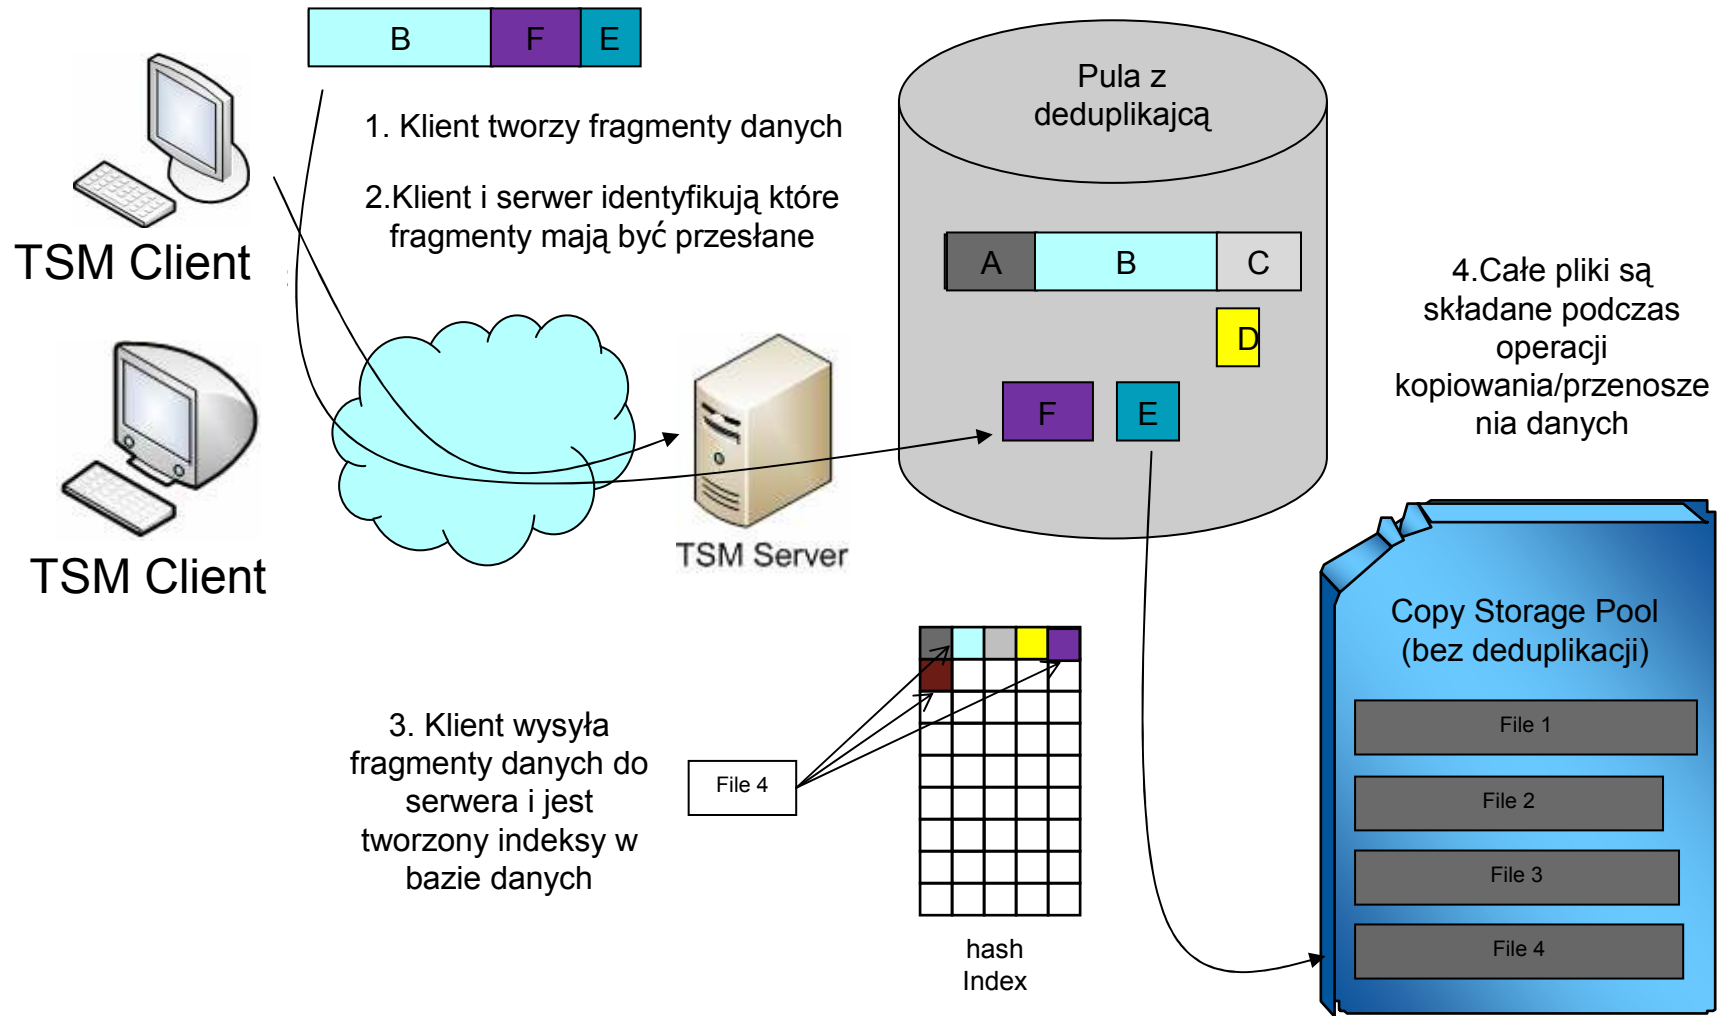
B F E

1. Klient tworzy fragmenty danych

2.Klient i serwer identyfikują które fragmenty mają być przesłane

TSM Client

TSM Client

TSM Server

Pula z deduplikacją

A B C

D

F E

4.Całe pliki są składane podczas operacji kopiowania/przenoszenia danych

Copy Storage Pool (bez deduplikacji)

File 1

File 2

File 3

File 4

3. Klient wysyła fragmenty danych do serwera i jest tworzony indeksy w bazie danych

File 4

hash Index